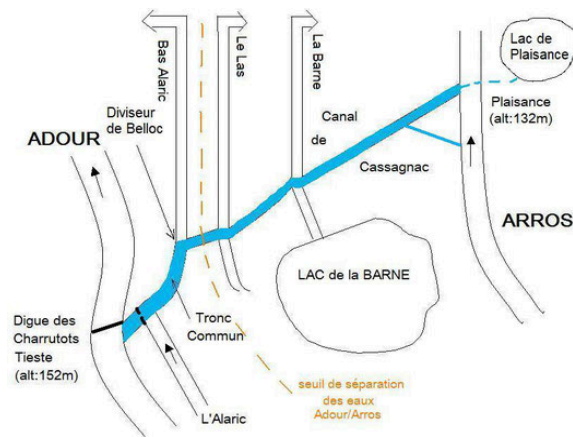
Bas Alaric
Le Las
La Barne
Lac de Plaisance
Diviseur de Belloc
Canal de Cassagnac
Plaisance (alt:132m)
ADOUR
ARROS
LAC de la BARNE
Digue des Charrutots Tieste (alt:152m)
Tronc Commun
L'Alaric
seuil de séparation des eaux Adour/Arros